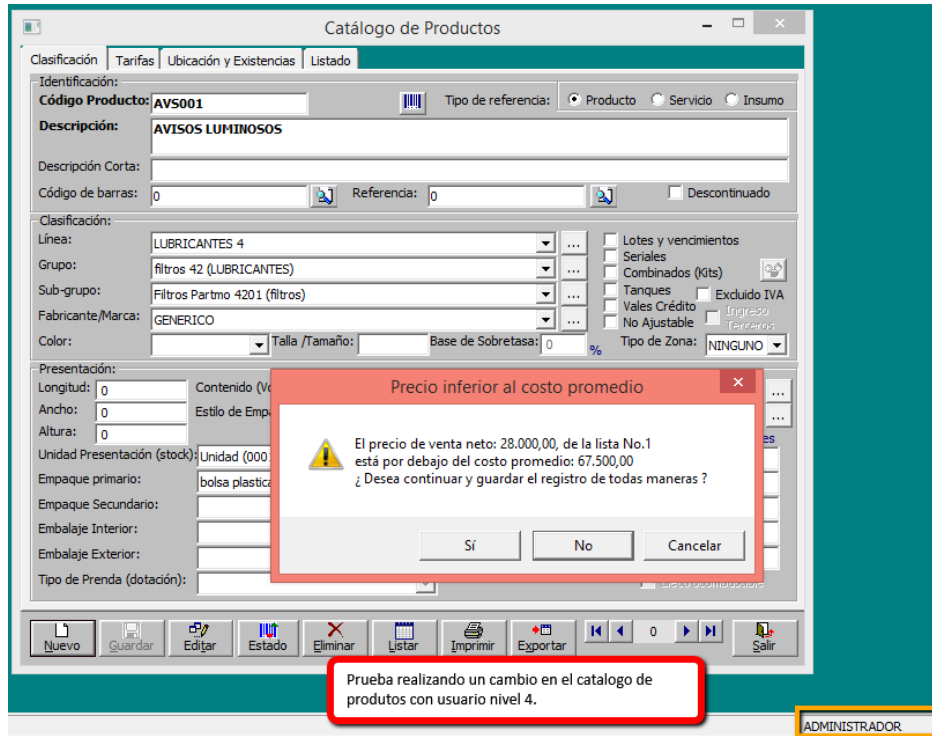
Catálogo de Productos

Clasificación | Tarifas | Ubicación y Existencias | Listado

Identificación:
Código Producto: AVS001
Tipo de referencia: Producto Servicio Insumo
Descripción: AVISOS LUMINOSOS
Descripción Corta:
Código de barras: 0
Referencia: 0
Descontinuado

Clasificación:
Línea: LUBRICANTES 4
Grupo: filtros 42 (LUBRICANTES)
Sub-grupo: Filtros Partmo 4201 (filtros)
Fabricante/Marca: GENERICO
Color:
Talla /Tamaño:
Base de Sobretasa: 0 %
Lotes y vencimientos
Seriales
Combinados (Kits)
Tanques
Vales Crédito
No Ajustable
Excluido IVA
Ingreso Terceros
Tipo de Zona: NINGUNO

Presentación:
Longitud: 0
Ancho: 0
Altura: 0
Contenido (Vo
Estilo de Emp
Unidad Presentación (stock): Unidad (000
Empaque primario: bolsa plastica
Empaque Secundario:
Embalaje Interior:
Embalaje Exterior:
Tipo de Prenda (dotación):

Precio inferior al costo promedio
El precio de venta neto: 28.000,00, de la lista No.1
está por debajo del costo promedio: 67.500,00
¿ Desea continuar y guardar el registro de todas maneras ?
Sí | No | Cancelar

Nuevo | Guardar | Editar | Estado | Eliminar | Listar | Imprimir | Exportar | 0 | Salir

Prueba realizando un cambio en el catalogo de produtos con usuario nivel 4.

ADMINISTRADOR